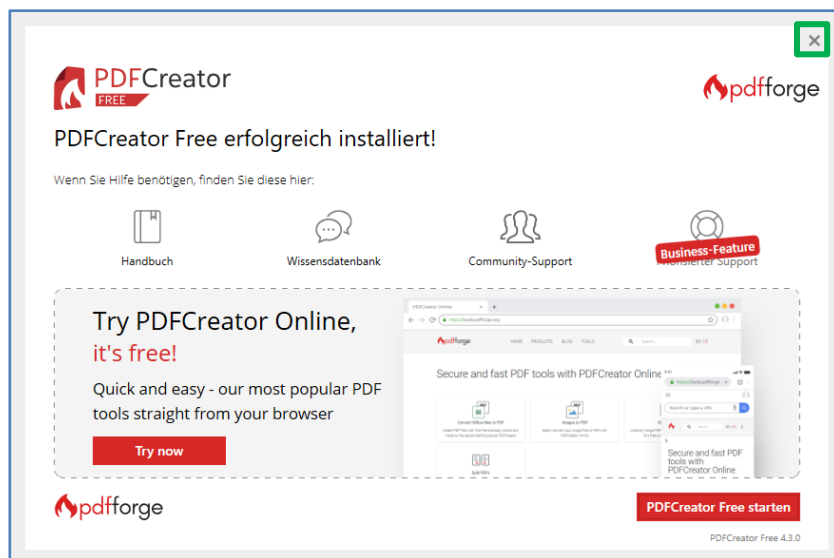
×

PDFCreator FREE

pdfforge

PDFCreator Free erfolgreich installiert!

Wenn Sie Hilfe benötigen, finden Sie diese hier:

Handbuch

Wissensdatenbank

Community-Support

Business-Feature
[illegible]Support

Try PDFCreator Online, it's free!

Quick and easy - our most popular PDF tools straight from your browser

Try now

PDFCreator Online

pdforge

Secure and fast PDF tools with PDFCreator Online

Secure and fast PDF tools with PDFCreator Online

pdfforge

PDFCreator Free starten

PDFCreator Free 4.3.0